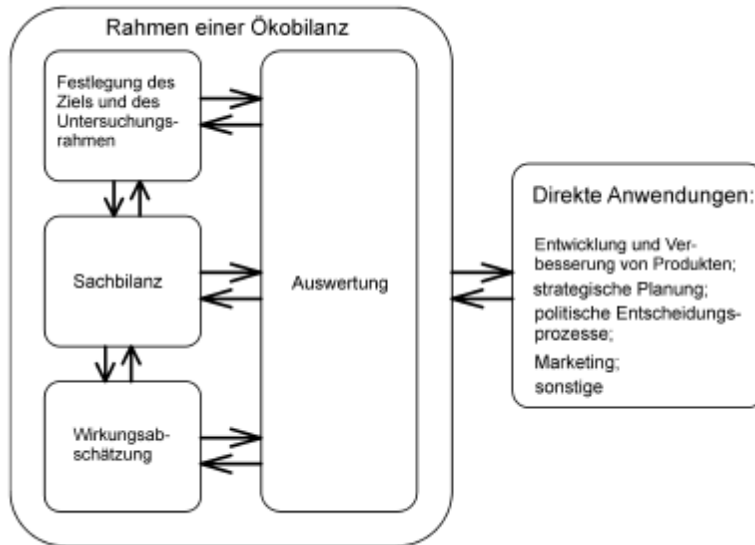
Rahmen einer Ökobilanz

Festlegung des Ziels und des Untersuchungsrahmen

Sachbilanz

Wirkungsabschätzung

Auswertung

Direkte Anwendungen:

Entwicklung und Verbesserung von Produkten;
strategische Planung;
politische Entscheidungsprozesse;
Marketing;
sonstige